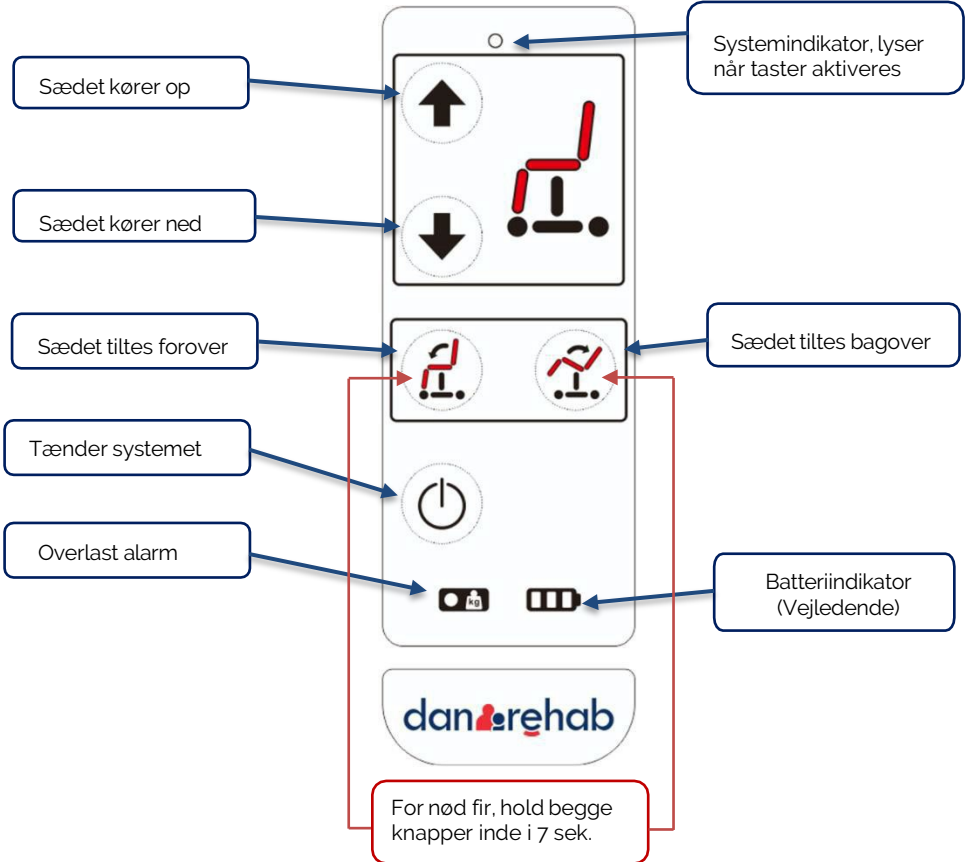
Sædet kører op

Systemindikator, lyser når taster aktiveres

Sædet kører ned

Sædet tiltes forover

Sædet tiltes bagover

Tænder systemet

Overlast alarm

kg

Batteriindikator (Vejledende)

danrehab

For nød fir, hold begge knapper inde i 7 sek.